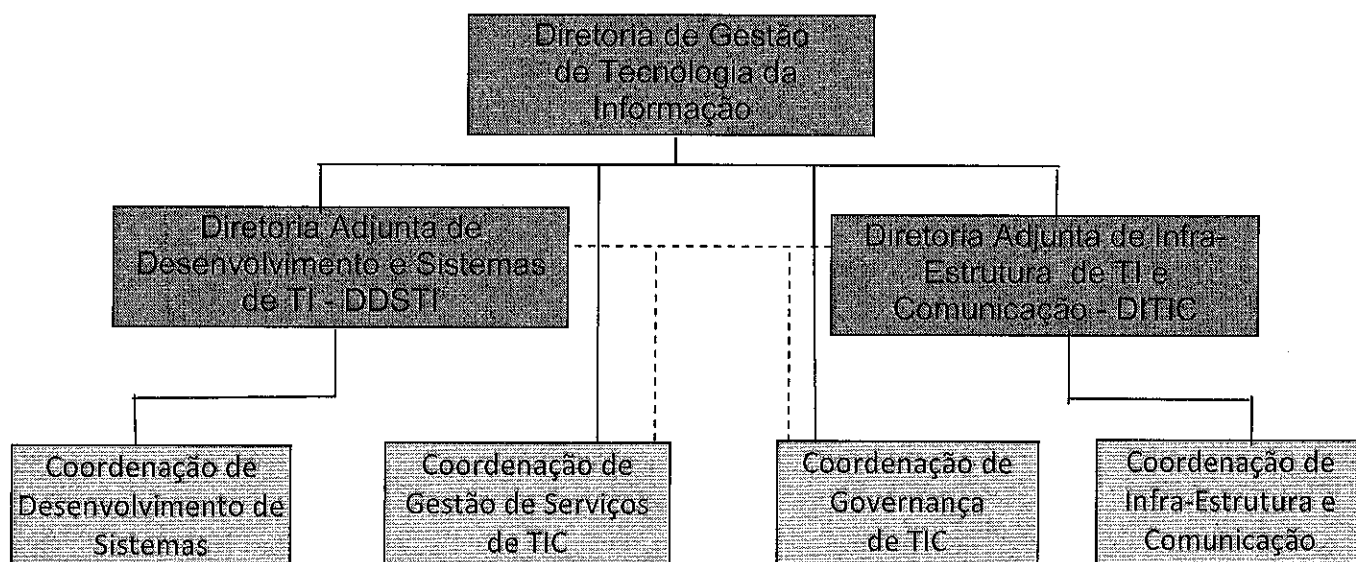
Diretoria de Gestão de Tecnologia da Informação

Diretoria Adjunta de Desenvolvimento e Sistemas de TI - DDSTI

Diretoria Adjunta de Infra-Estrutura de TI e Comunicação - DITIC

Coordenação de Desenvolvimento de Sistemas

Coordenação de Gestão de Serviços de TIC

Coordenação de Governança de TIC

Coordenação de Infra-Estrutura e Comunicação